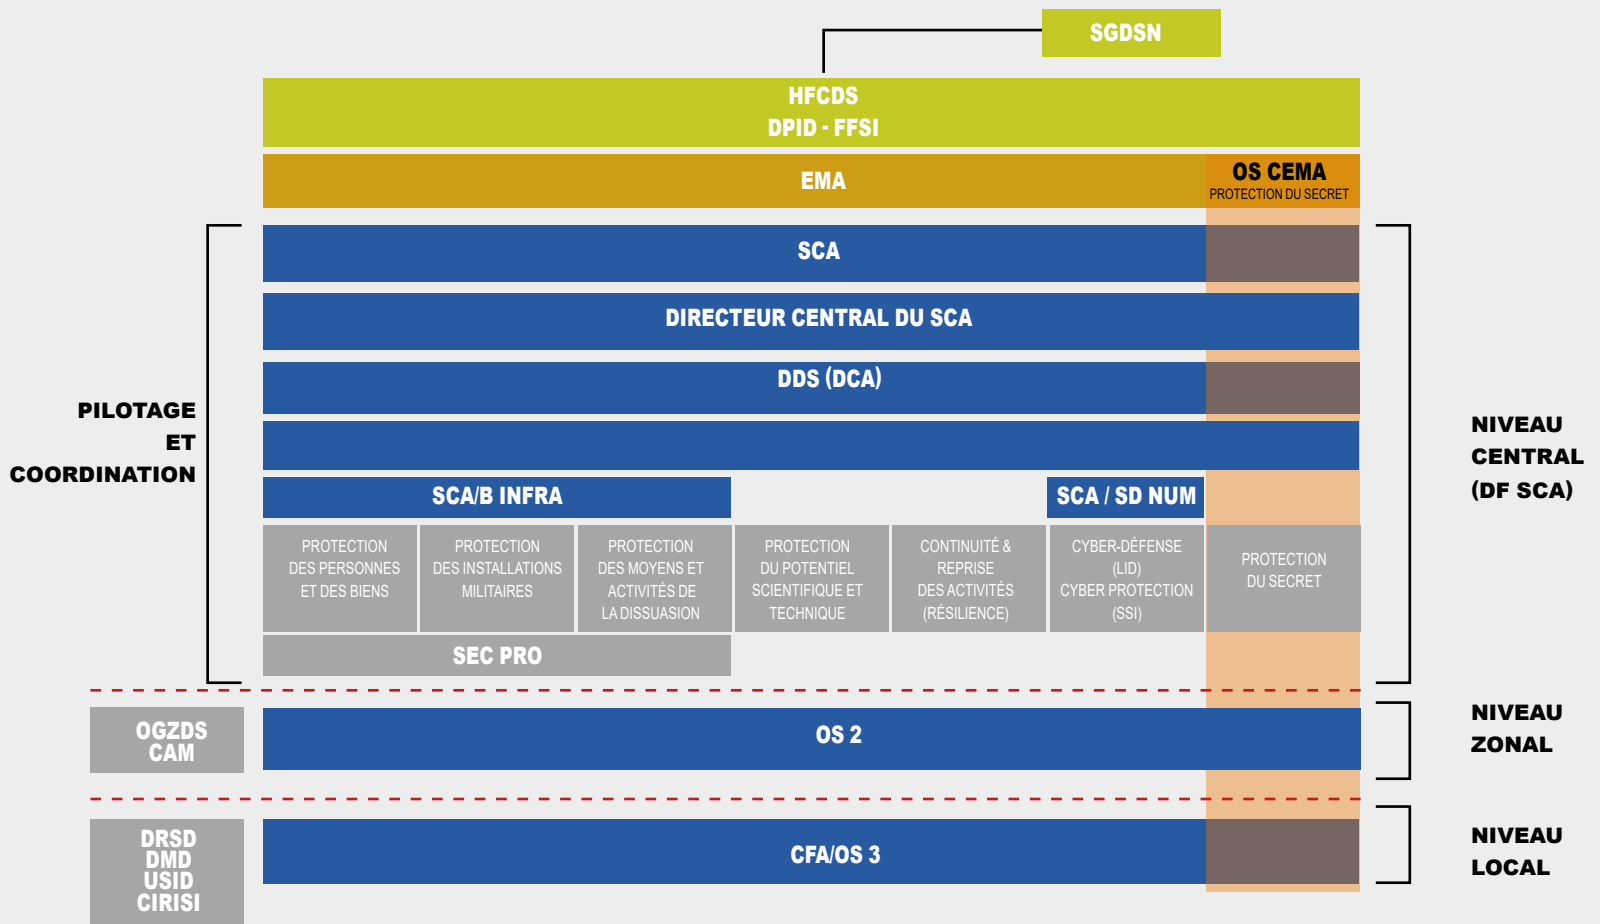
SGDSN

HFCDS
DPID - FFSI

EMA

OS CEMA
PROTECTION DU SECRET

PILOTAGE
ET
COORDINATION

SCA

DIRECTEUR CENTRAL DU SCA

DDS (DCA)

SCA/B INFRA

SCA / SD NUM

PROTECTION DES PERSONNES ET DES BIENS

PROTECTION DES INSTALLATIONS MILITAIRES

PROTECTION DES MOYENS ET ACTIVITÉS DE LA DISSUASION

PROTECTION DU POTENTIEL SCIENTIFIQUE ET TECHNIQUE

CONTINUITÉ & REPRISE DES ACTIVITÉS (RÉSILIENCE)

CYBER-DÉFENSE (LID) CYBER PROTECTION (SSI)

PROTECTION DU SECRET

SEC PRO

NIVEAU
CENTRAL
(DF SCA)

OGZDS
CAM

OS 2

NIVEAU
ZONAL

DRSD
DMD
USID
CIRISI

CFA/OS 3

NIVEAU
LOCAL